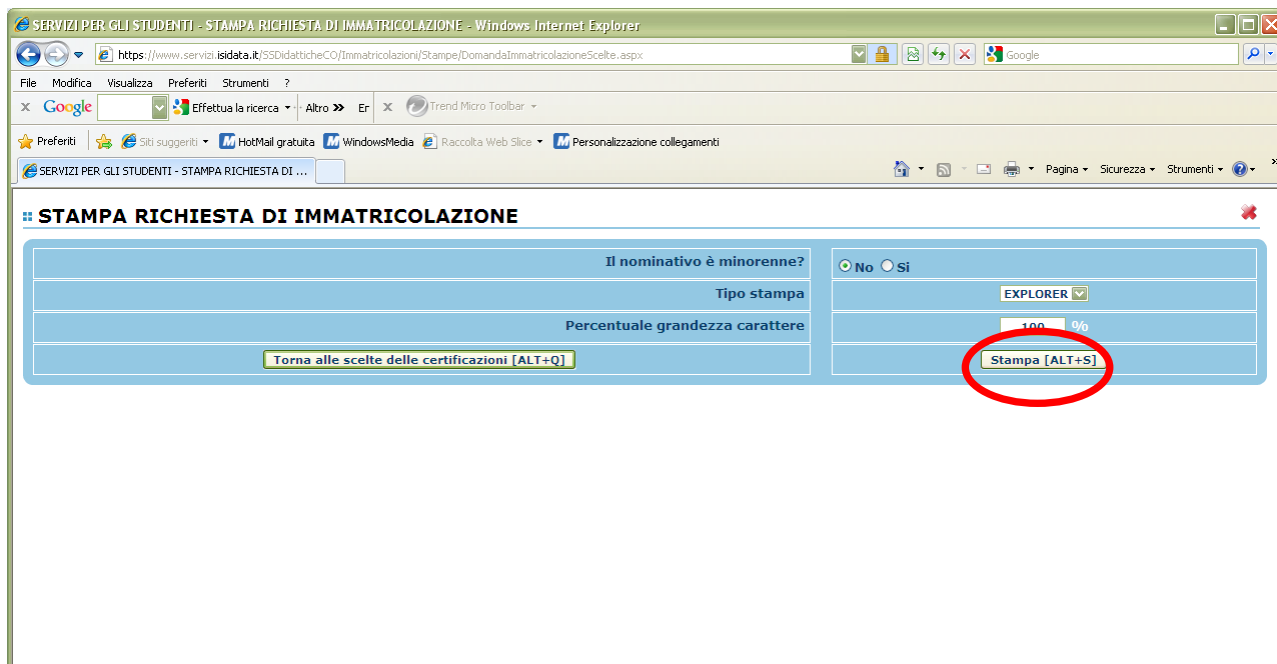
SERVIZI PER GLI STUDENTI - STAMPA RICHIESTA DI IMMATRICOLAZIONE - Windows Internet Explorer

https://www.servizi.isidata.it/SSDidatticheCO/Immatricolazioni/Stampe/DomandaImmatricolazioneScelte.aspx

Google

File Modifica Visualizza Preferiti Strumenti ?

Google Effettua la ricerca Altro Er Trend Micro Toolbar

Preferiti Siti suggeriti HotMail gratuita WindowsMedia Raccolta Web Slice Personalizzazione collegamenti

SERVIZI PER GLI STUDENTI - STAMPA RICHIESTA DI ...

Pagina Sicurezza Strumenti

STAMPA RICHIESTA DI IMMATRICOLAZIONE

| | |
|---|---|
| Il nominativo è minorenne? | No Si |
| Tipo stampa | EXPLORER |
| Percentuale grandezza carattere | 100 % |
| Torna alle scelte delle certificazioni [ALT+Q] | Stampa [ALT+S] |